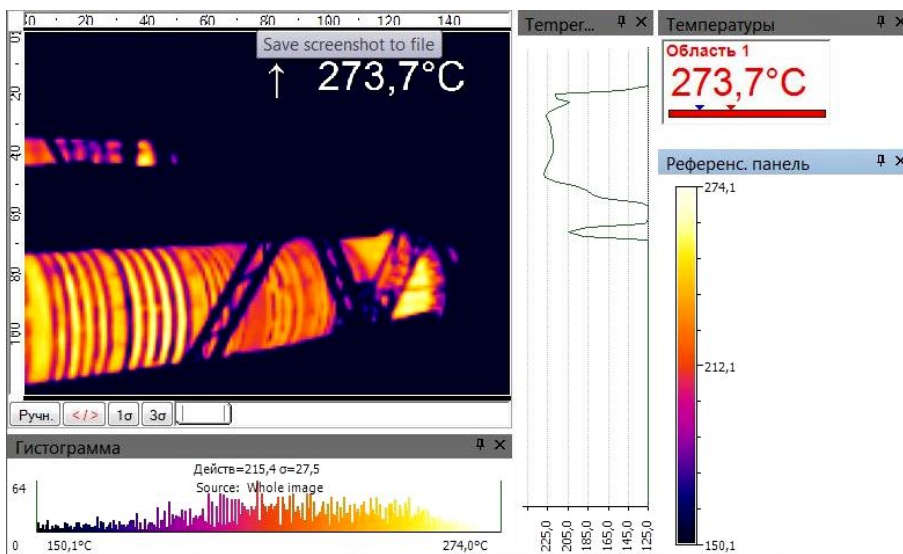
0 20 40 60 80 100 120 140

Save screenshot to file

↑ 273,7°C

0
20
40
60
80
100

Ручн. </> 1σ 3σ

Гистограмма

Действ=215,4 σ=27,5
Source: Whole image

64
0
150,1°C
274,0°C

Temper...

225,0 205,0 185,0 165,0 145,0 125,0

Температуры

Область 1
273,7°C

Референс. панель

274,1
212,1
150,1